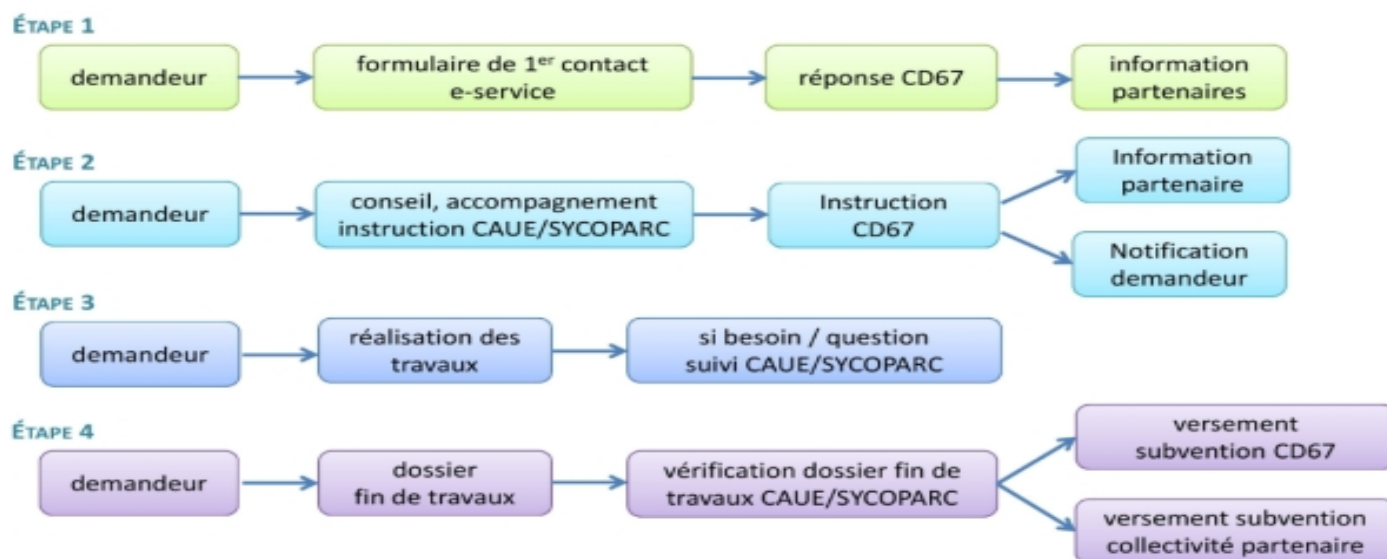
ÉTAPE 1

demandeur

formulaire de $1^{er}$ contact e-service

réponse CD67

information partenaires

ÉTAPE 2

demandeur

conseil, accompagnement instruction CAUE/SYCOPARC

Instruction CD67

Information partenaire

Notification demandeur

ÉTAPE 3

demandeur

réalisation des travaux

si besoin / question suivi CAUE/SYCOPARC

ÉTAPE 4

demandeur

dossier fin de travaux

vérification dossier fin de travaux CAUE/SYCOPARC

versement subvention CD67

versement subvention collectivité partenaire